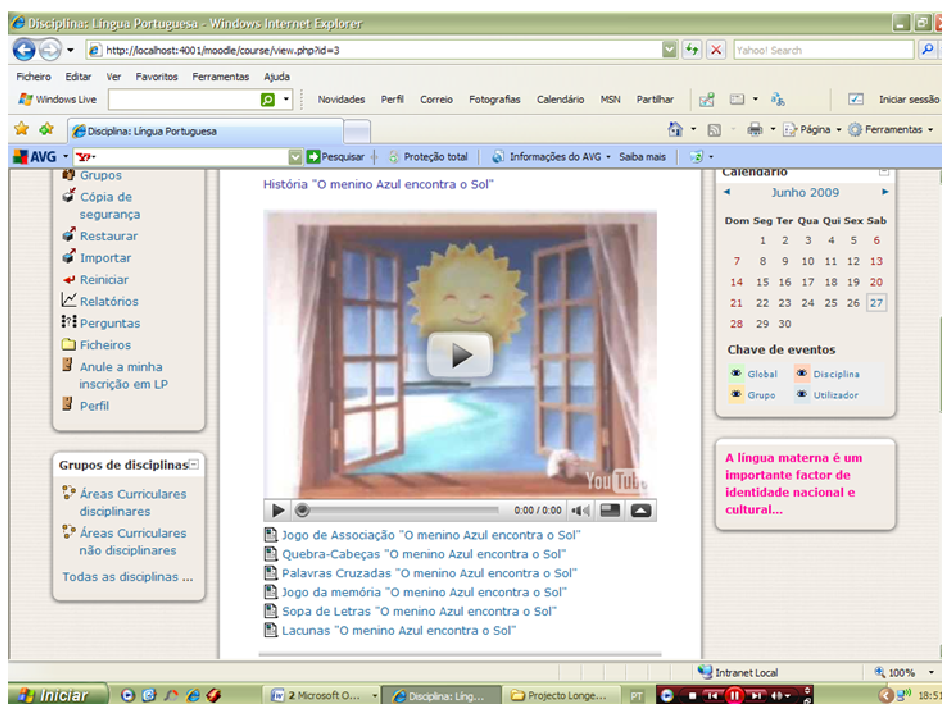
Disciplina: Língua Portuguesa - Windows Internet Explorer

http://localhost:4001/moodle/course/view.php?id=3

Yahoo! Search

Ficheiro Editar Ver Favoritos Ferramentas Ajuda

Windows Live

Novidades Perfil Correio Fotografias Calendário MSN Partilhar

Iniciar sessão

Disciplina: Língua Portuguesa

Página Ferramentas

AVG

Pesquisar Proteção total Informações do AVG Saiba mais

Grupos
Cópia de segurança
Restaurar
Importar
Reiniciar
Relatórios
Perguntas
Ficheiros
Anule a minha inscrição em LP
Perfil

Grupos de disciplinas

Áreas Curriculares disciplinares
Áreas Curriculares não disciplinares
Todas as disciplinas ...

História "O menino Azul encontra o Sol"

YouTube

0:00 / 0:00

Jogo de Associação "O menino Azul encontra o Sol"
Quebra-Cabeças "O menino Azul encontra o Sol"
Palavras Cruzadas "O menino Azul encontra o Sol"
Jogo da memória "O menino Azul encontra o Sol"
Sopa de Letras "O menino Azul encontra o Sol"
Lacunas "O menino Azul encontra o Sol"

Calendário

Junho 2009

| Dom | Seg | Ter | Qua | Qui | Sex | Sab |
|---|---|---|---|---|---|---|
| | 1 | 2 | 3 | 4 | 5 | 6 |
| 7 | 8 | 9 | 10 | 11 | 12 | 13 |
| 14 | 15 | 16 | 17 | 18 | 19 | 20 |
| 21 | 22 | 23 | 24 | 25 | 26 | 27 |
| 28 | 29 | 30 | | | | |

Chave de eventos

Global Disciplina
Grupo Utilizador

A língua materna é um importante factor de identidade nacional e cultural...

Intranet Local

100%

Iniciar

2 Microsoft O...

Disciplina: Líng...

Projecto Longe...

PT

18:51